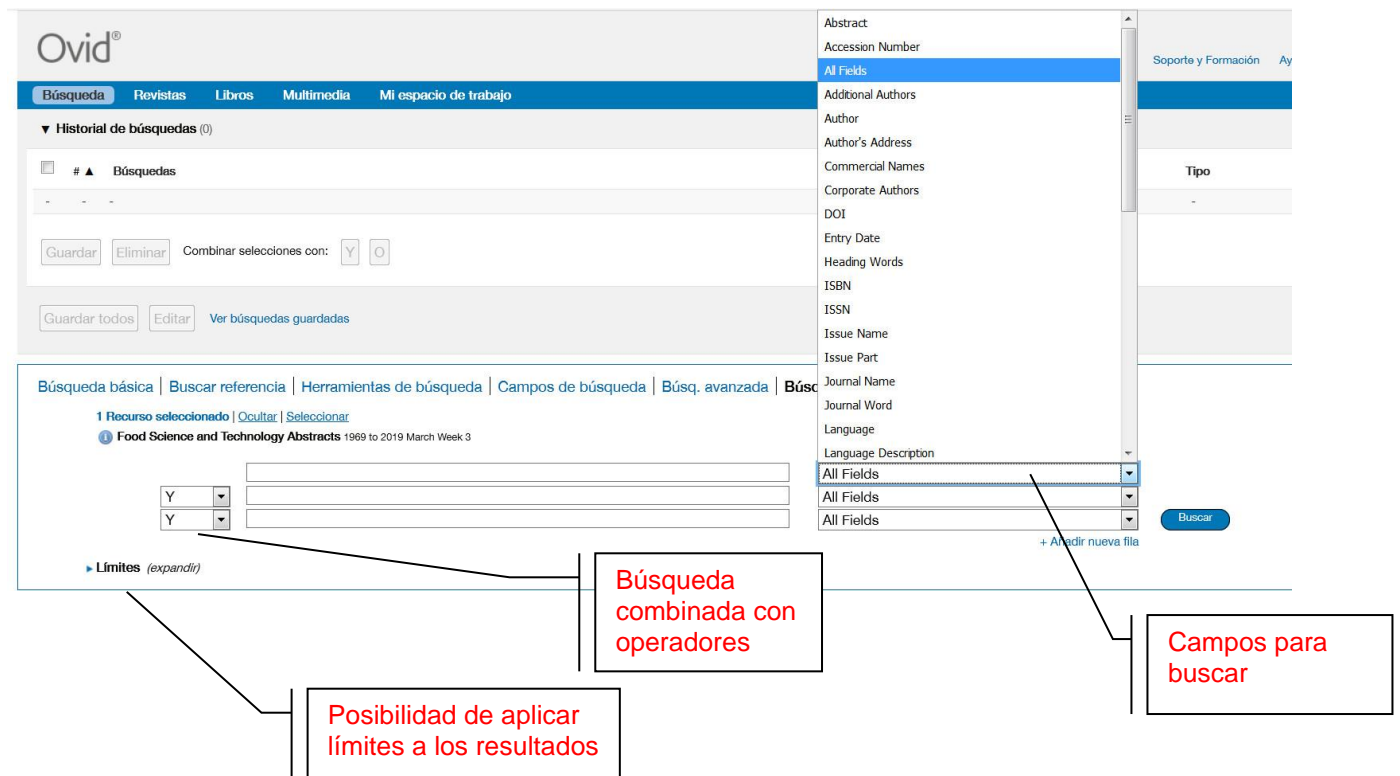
Ovid®

Soporte y Formación Ay

Búsqueda Revistas Libros Multimedia Mi espacio de trabajo

▼ Historial de búsquedas (0)

# ▲ Búsquedas

Tipo

- - -

-

Guardar Eliminar Combinar selecciones con: Y O

Guardar todos Editar Ver búsquedas guardadas

Búsqueda básica | Buscar referencia | Herramientas de búsqueda | Campos de búsqueda | Búsq. avanzada | Búsc

1 Recurso seleccionado | Ocultar | Seleccionar

Food Science and Technology Abstracts 1969 to 2019 March Week 3

Abstract
Accession Number
All Fields
Additional Authors
Author
Author's Address
Commercial Names
Corporate Authors
DOI
Entry Date
Heading Words
ISBN
ISSN
Issue Name
Issue Part
Journal Name
Journal Word
Language
Language Description

All Fields

Y All Fields

Y All Fields Buscar

+ Añadir nueva fila

▸ Límites (expandir)

Búsqueda combinada con operadores

Campos para buscar

Posibilidad de aplicar límites a los resultados